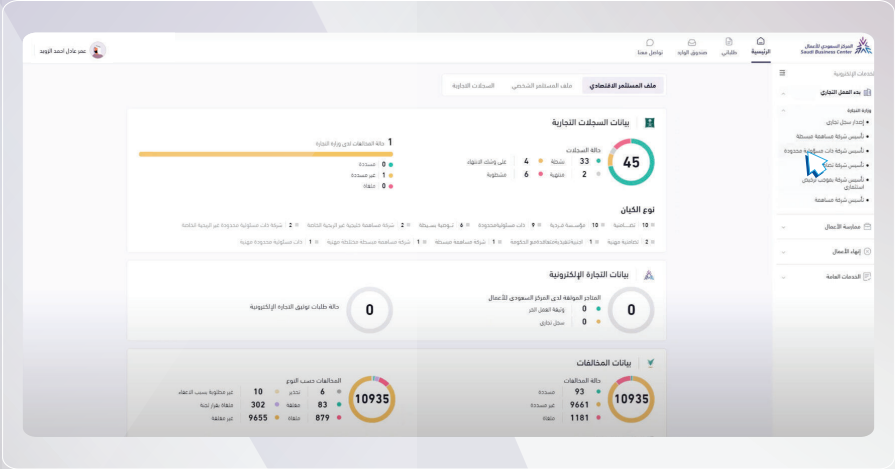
المركز السعودي للأعمال
Saudi Business Center

الرئيسية
طلباتي
صندوق الوارد
تواصل معنا

عمر عادل احمد الزويد

الخدمات الإلكترونية
بدء العمل التجاري
وزارة التجارة
إصدار سجل تجاري
تأسيس شركة مساهمة مبسطة
تأسيس شركة ذات مسؤولية محدودة
تأسيس شركة تضامن
تأسيس شركة بتوصية بالأسهم استثماري
تأسيس شركة مساهمة
ممارسة الأعمال
إنهاء الأعمال
الخدمات العامة

ملف المستثمر الاقتصادي
ملف المستثمر الشخصي
السجلات التجارية

بيانات السجلات التجارية
حالة السجلات
45
33 نشطة
4 على وشك الانتهاء
2 منتهية
6 مشطوبة
1 حالة المخالفات لدى وزارة التجارة
0 مسددة
1 غير مسددة
0 ملغاة

نوع الكيان
10 مؤسسة فردية
9 ذات مسئولية محدودة
6 شركة مساهمة مبسطة
2 شركة مساهمة خليجية غير الربحية الخاصة
2 شركة ذات مسئولية محدودة غير الربحية الخاصة
2 تضامنية مهنية
1 اجنبية تعهد باسطلاعات الحكومة
1 شركة مساهمة مبسطة مختلطة مهنية
1 ذات مسئولية محدودة مهنية

بيانات التجارة الإلكترونية
0
المتاجر الموثقة لدى المركز السعودي للأعمال
0 وثيقة العمل الحر
0 سجل تجاري
0
حالة طلبات توثيق التجارة الإلكترونية

بيانات المخالفات
10935
حالة المخالفات
93 مسددة
9661 غير مسددة
1181 ملغاة
10935
المخالفات حسب النوع
6 تحذير
10 غير مطلوبة بسبب الاعتراض
83 معلقة
302 منقولة لقرار لجنة
879 ملغاة
9655 غير معلقة